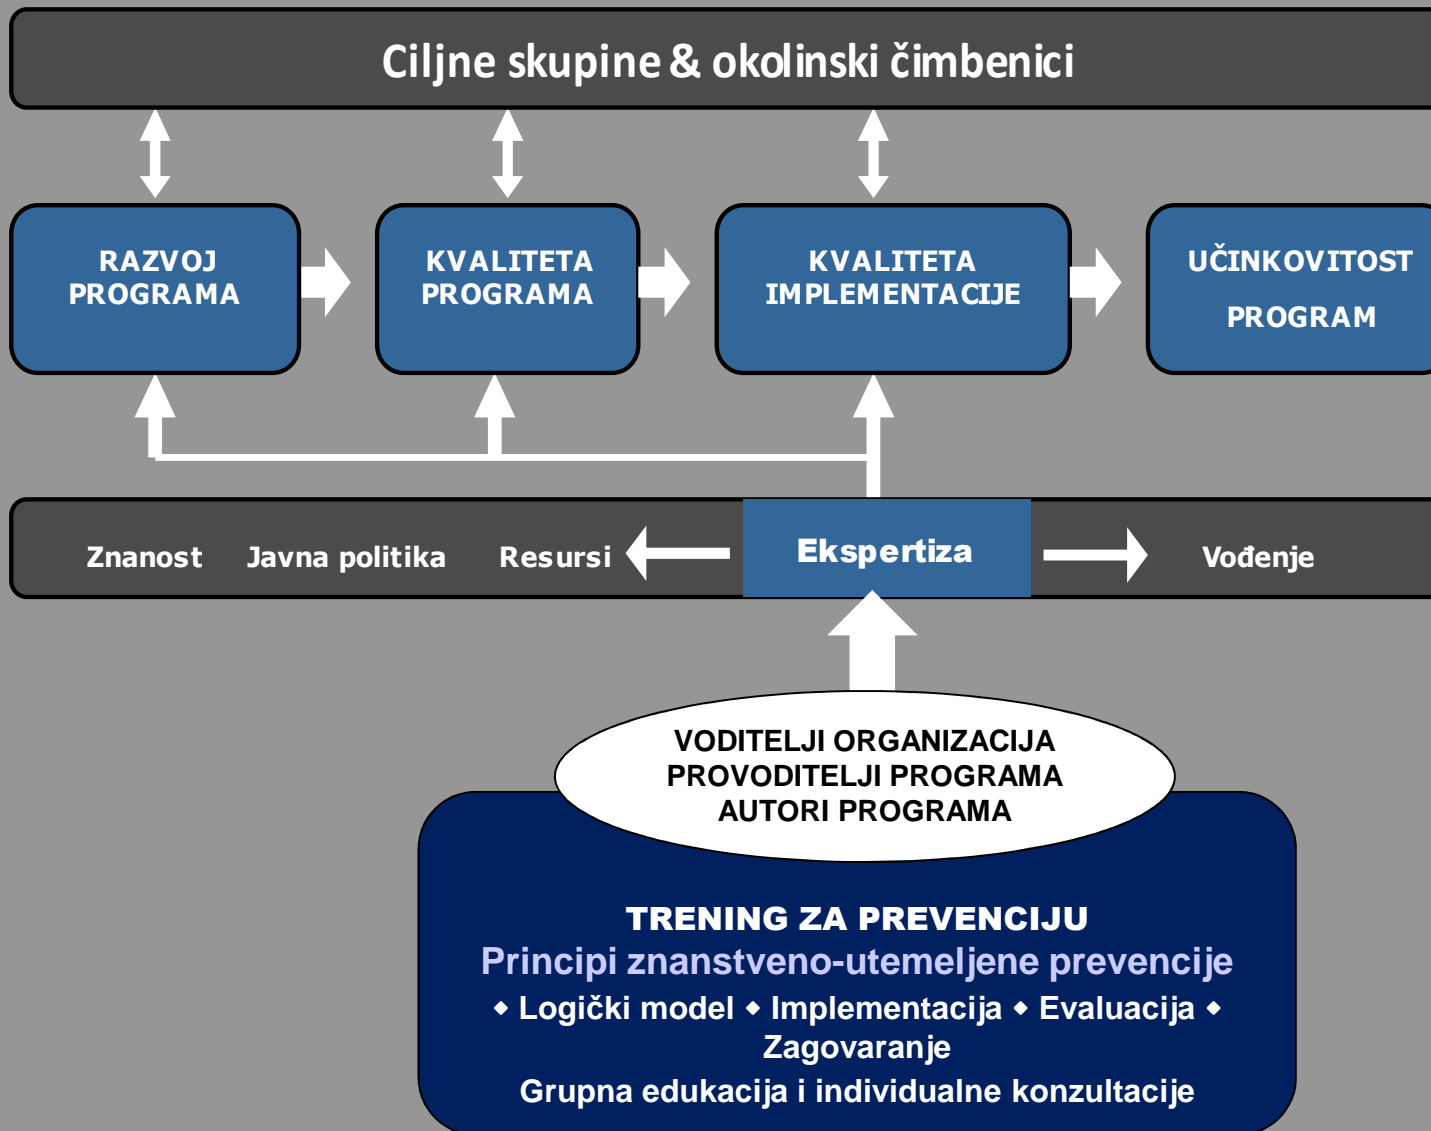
Ciljne skupine & okolinski čimbenici

RAZVOJ PROGRAMA

KVALITETA PROGRAMA

KVALITETA IMPLEMENTACIJE

UČINKOVITOST

PROGRAM

Znanost Javna politika Resursi

Ekspertiza

Vođenje

VODITELJI ORGANIZACIJA
PROVODITELJI PROGRAMA
AUTORI PROGRAMA

TRENING ZA PREVENCIJU
Principi znanstveno-utemeljene prevencije
◆ Logički model ◆ Implementacija ◆ Evaluacija ◆ Zagovaranje
Grupna edukacija i individualne konzultacije